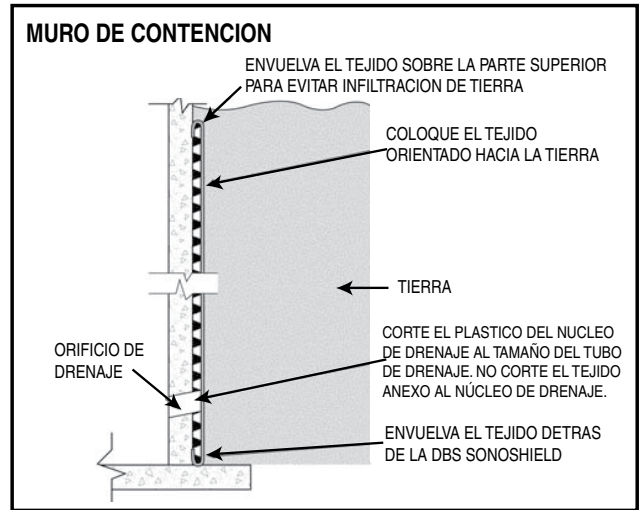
MURO DE CONTENCION

ENVUELVA EL TEJIDO SOBRE LA PARTE SUPERIOR PARA EVITAR INFILTRACION DE TIERRA

COLOQUE EL TEJIDO ORIENTADO HACIA LA TIERRA

TIERRA

CORTE EL PLASTICO DEL NUCLEO DE DRENAJE AL TAMAÑO DEL TUBO DE DRENAJE. NO CORTE EL TEJIDO ANEXO AL NÚCLEO DE DRENAJE.

ORIFICIO DE DRENAJE

ENVUELVA EL TEJIDO DETRAS DE LA DBS SONOSHIELD